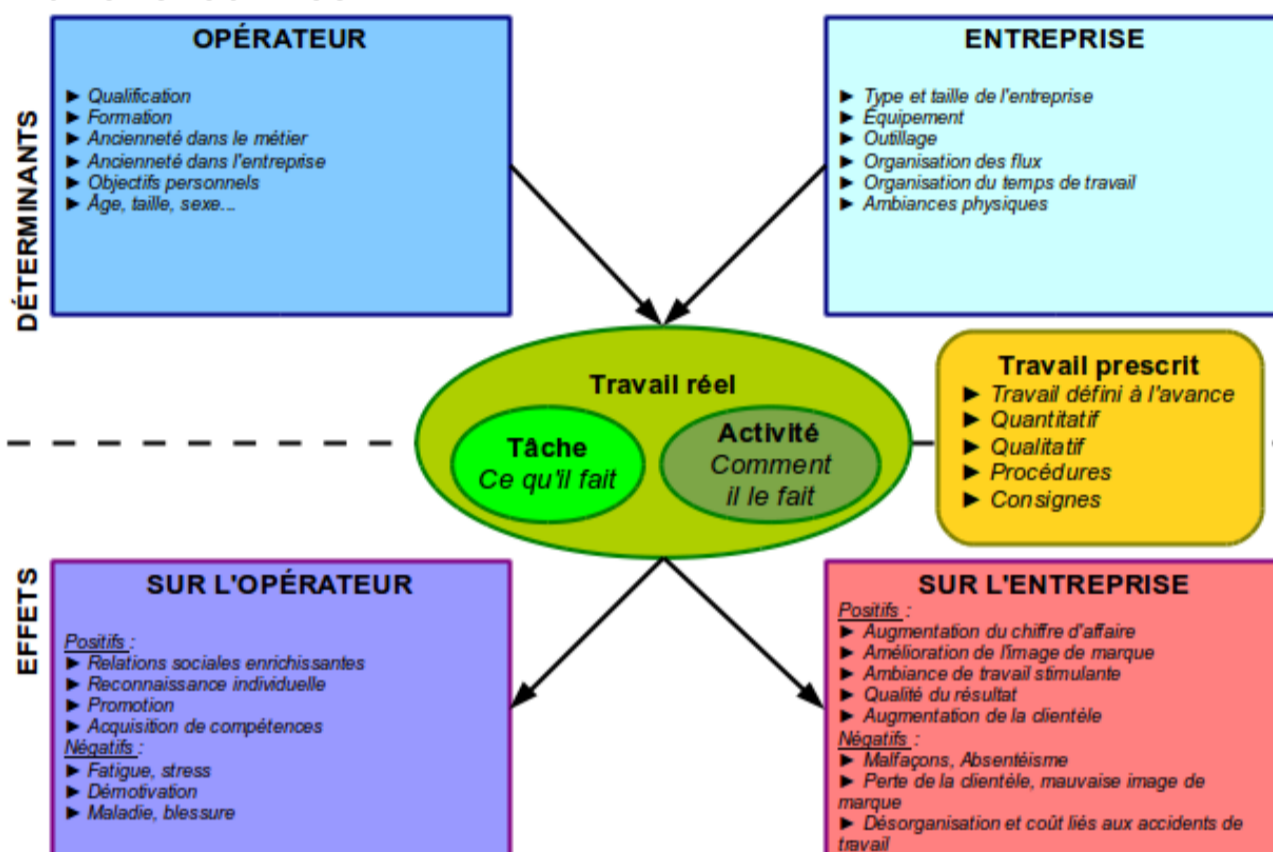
DÉTERMINANTS

OPÉRATEUR

► Qualification
► Formation
► Ancienneté dans le métier
► Ancienneté dans l'entreprise
► Objectifs personnels
► Âge, taille, sexe...

ENTREPRISE

► Type et taille de l'entreprise
► Équipement
► Outillage
► Organisation des flux
► Organisation du temps de travail
► Ambiances physiques

Travail réel

Tâche
Ce qu'il fait

Activité
Comment il le fait

Travail prescrit
► Travail défini à l'avance
► Quantitatif
► Qualitatif
► Procédures
► Consignes

EFFETS

SUR L'OPÉRATEUR

Positifs :
► Relations sociales enrichissantes
► Reconnaissance individuelle
► Promotion
► Acquisition de compétences
Négatifs :
► Fatigue, stress
► Démotivation
► Maladie, blessure

SUR L'ENTREPRISE
Positifs :
► Augmentation du chiffre d'affaire
► Amélioration de l'image de marque
► Ambiance de travail stimulante
► Qualité du résultat
► Augmentation de la clientèle
Négatifs :
► Malfaçons, Absentéisme
► Perte de la clientèle, mauvaise image de marque
► Désorganisation et coût liés aux accidents de travail